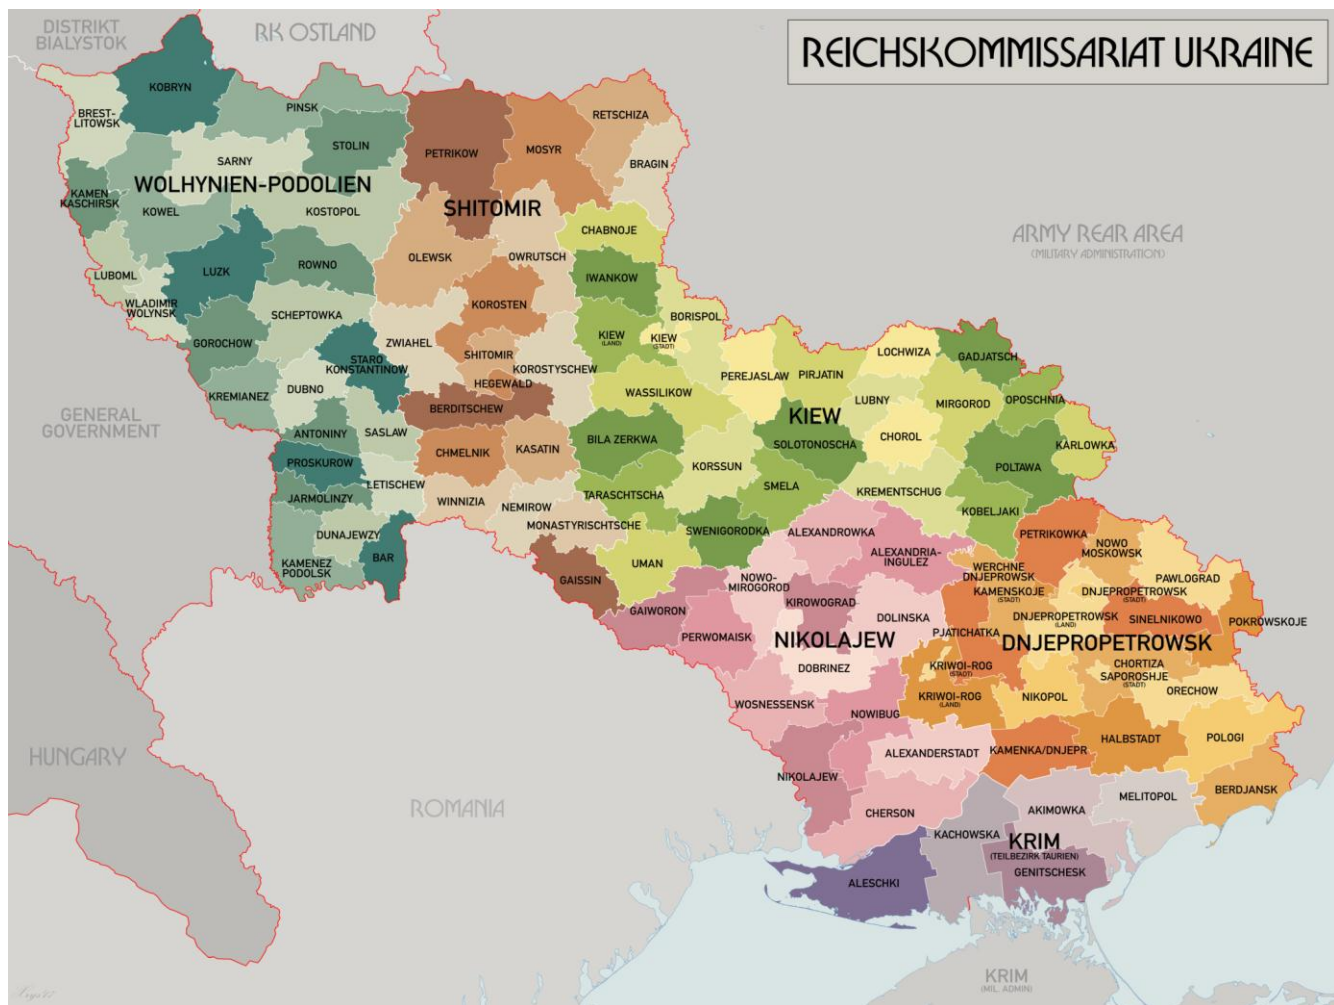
REICHSKOMMISSARIAT UKRAINE

DISTRIKT BIALYSTOK

RK OSTLAND

ARMY REAR AREA
(MILITARY ADMINISTRATION)

GENERAL GOVERNMENT

HUNGARY

ROMANIA

KRIM
(MIL. ADMIN)

WOLHYNIEN-PODOLIEN

KOBRYN
BREST-LITOWSK
PINSK
STOLIN
SARNY
KAMEN KASCHIRSK
KOWEL
KOSTOPOL
LUBOML
LUZK
ROWNO
WLADIMIR WOLYNSK
SCHEPTOWKA
GOROCHOW
ZWIAHEL
STARO KONSTANTINOW
KREMIANEZ
DUBNO
ANTONINY
SASLAW
PROSKUROW
LETISCHEW
JARMOLINZY
DUNAJEWZY
KAMENEZ PODOLSK
BAR

SHITOMIR

PETRIKOW
MOSYR
RETSCHIZA
BRAGIN
OLEWSK
OWRUTSCH
KOROSTEN
SHITOMIR
KOROSTYSCHEW
HEGEWALD
BERDITSCHEW
CHMELNIK
KASATIN
WINNIZIA
NEMIROW
MONASTYRISCHTSCHE
GAISSIN

KIEW

CHABNOJE
IWANKOW
KIEW (LAND)
KIEW (STADT)
BORISPOL
WASSILIKOW
PEREJASLAW
PIRJATIN
LOCHWIZA
GADJATSCH
LUBNY
MIRGOROD
OPOSCHNIA
SOLOTONOSCHA
CHOROL
KARLOWKA
BILA ZERKWA
KORSSUN
SMELA
POLTAWA
TARASCHTSCHA
KREMENTSCHUG
KOBELJAKI
SWENIGORODKA
UMAN

NIKOLAJEW

ALEXANDROWKA
ALEXANDRIA-INGULEZ
NOWO-MIRGOROD
KIROWOGRAD
GAIWORON
PERWOMAISK
DOLINSKA
DOBRINEZ
WOSNESSENSK
NOWIBUG
ALEXANDERSTADT
NIKOLAJEW
CHERSON

DNJEPROPETROWSK

PETRIKOWKA
NOWO MOSKOWSK
WERCHNE DNJEPROWSK
KAMENSKOJE (STADT)
DNJEPROPETROWSK (STADT)
PAWLOGRAD
DNJEPROPETROWSK (LAND)
SINELNIKOWO
POKROWSKOJE
PJATICHATKA
KRIWOI-ROG (STADT)
CHORTIZA
SAPOROSHJE (STADT)
KRIWOI-ROG (LAND)
NIKOPOL
ORECHOW
KAMENKA/DNJEPR
HALBSTADT
POLOGI
BERDJANSK

KRIM
(TEILBEZIRK TAURIEN)

AKIMOWKA
MELITOPOL
KACHOWSKA
GENITSCHESK
ALESCHKI